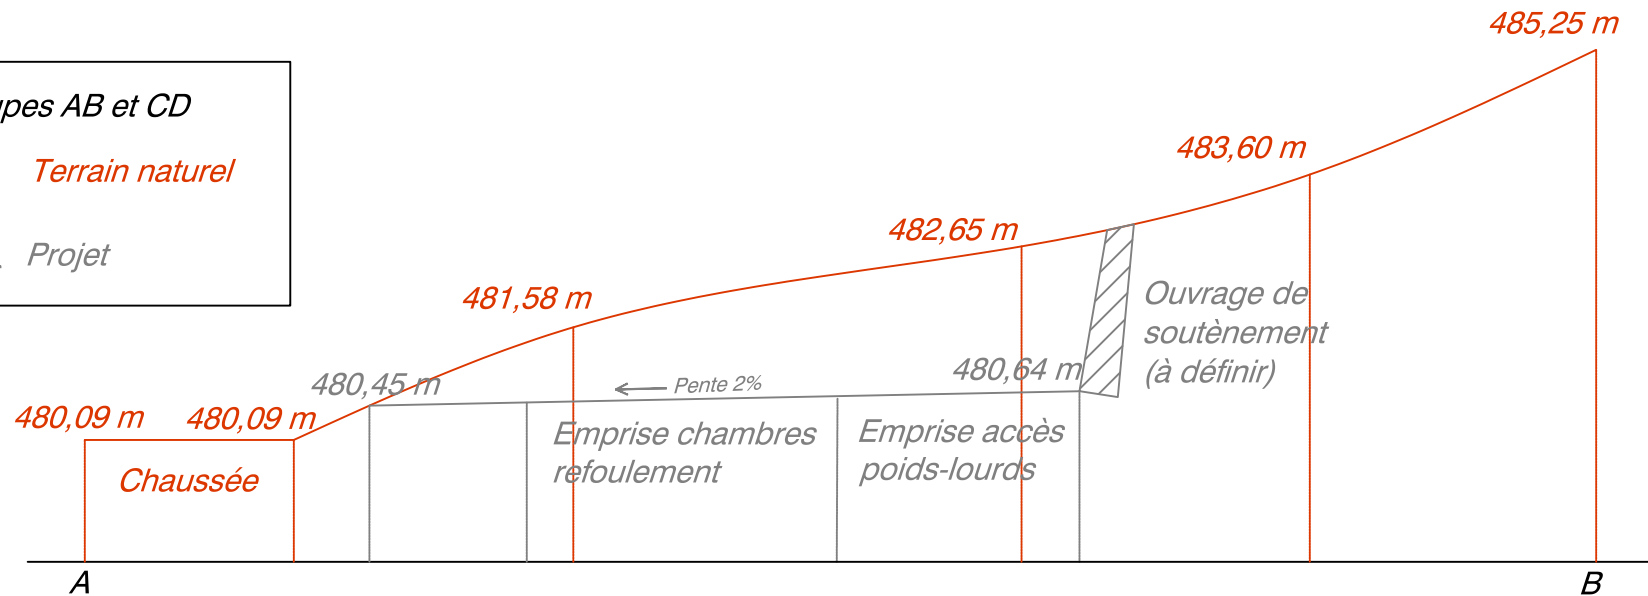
upes AB et CD

Terrain naturel

Projet

485,25 m

483,60 m

482,65 m

481,58 m

480,45 m

Pente 2%

480,64 m

Ouvrage de soutènement (à définir)

480,09 m

480,09 m

Emprise chambres refoulement

Emprise accès poids-lourds

Chaussée

A

B